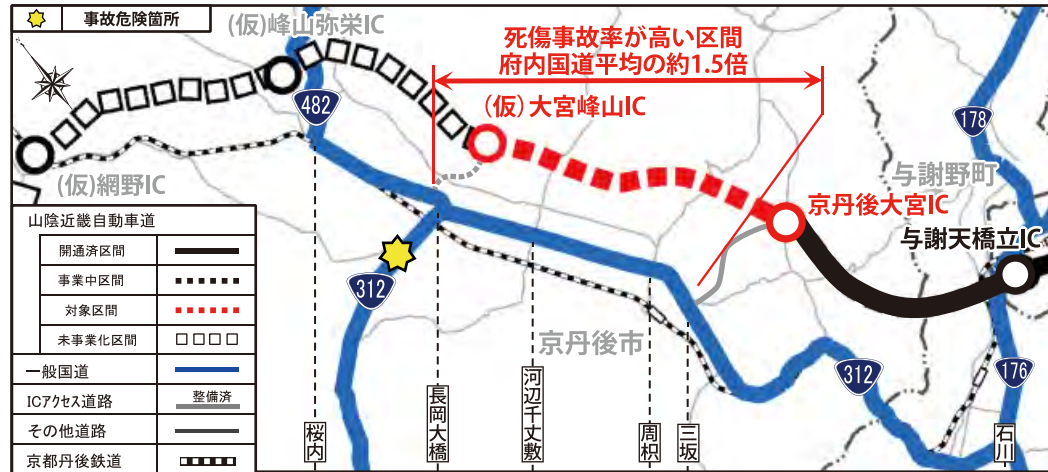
事故危険箇所

(仮)峰山弥栄IC

死傷事故率が高い区間
府内国道平均の約1.5倍

482

(仮)大宮峰山IC

178

与謝野町

(仮)網野IC

京丹後大宮IC

与謝天橋立IC

山陰近畿自動車道

| | |
|---|---|
| 開通済区間 | |
| 事業中区間 | |
| 対象区間 | |
| 未事業化区間 | □□□□ |

一般国道

ICアクセス道路 整備済

その他道路

京都丹後鉄道

312

京丹後市

312

176

桜内

長岡大橋

河辺千丈敷

周枳

三坂

石川